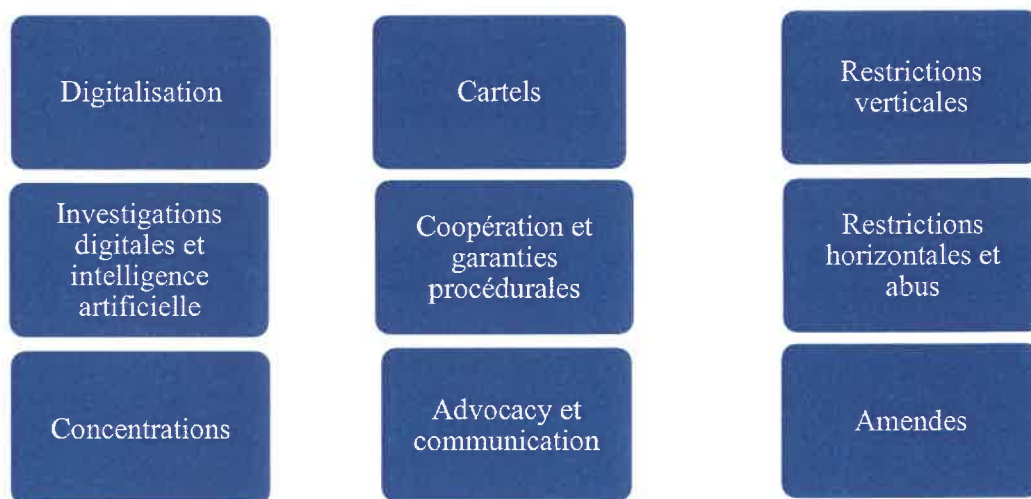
Digitalisation

Cartels

Restrictions verticales

Investigations digitales et intelligence artificielle

Coopération et garanties procédurales

Restrictions horizontales et abus

Concentrations

Advocacy et communication

Amendes